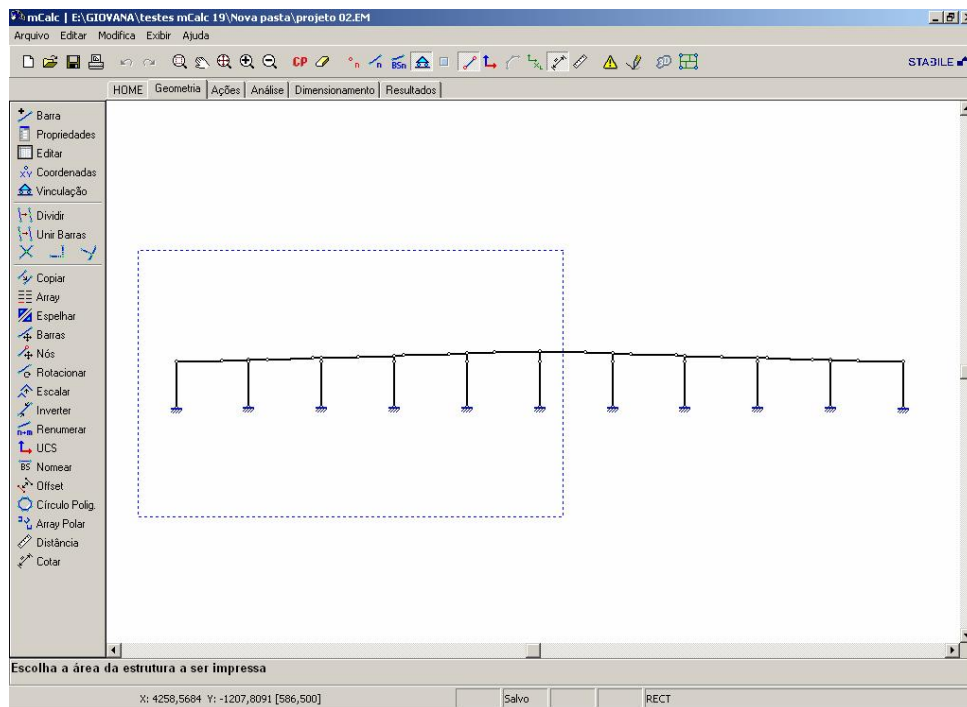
mCalc | E:\GIOVANA\testes mCalc 19\Nova pasta\projeto 02.EM

Arquivo Editar Modifica Exibir Ajuda

CP

STABILE

HOME Geometria Ações Análise Dimensionamento Resultados

Barra
Propriedades
Editar
Coordenadas
Vinculação
Dividir
Unir Barras
Copiar
Array
Espelhar
Barras
Nós
Rotacionar
Escalar
Inverter
Renumerar
UCS
Nomear
Offset
Círculo Polig.
Array Polar
Distância
Cotar

Escolha a área da estrutura a ser impressa

X: 4258,5684 Y: -1207,8091 [586,500]

Salvo

RECT